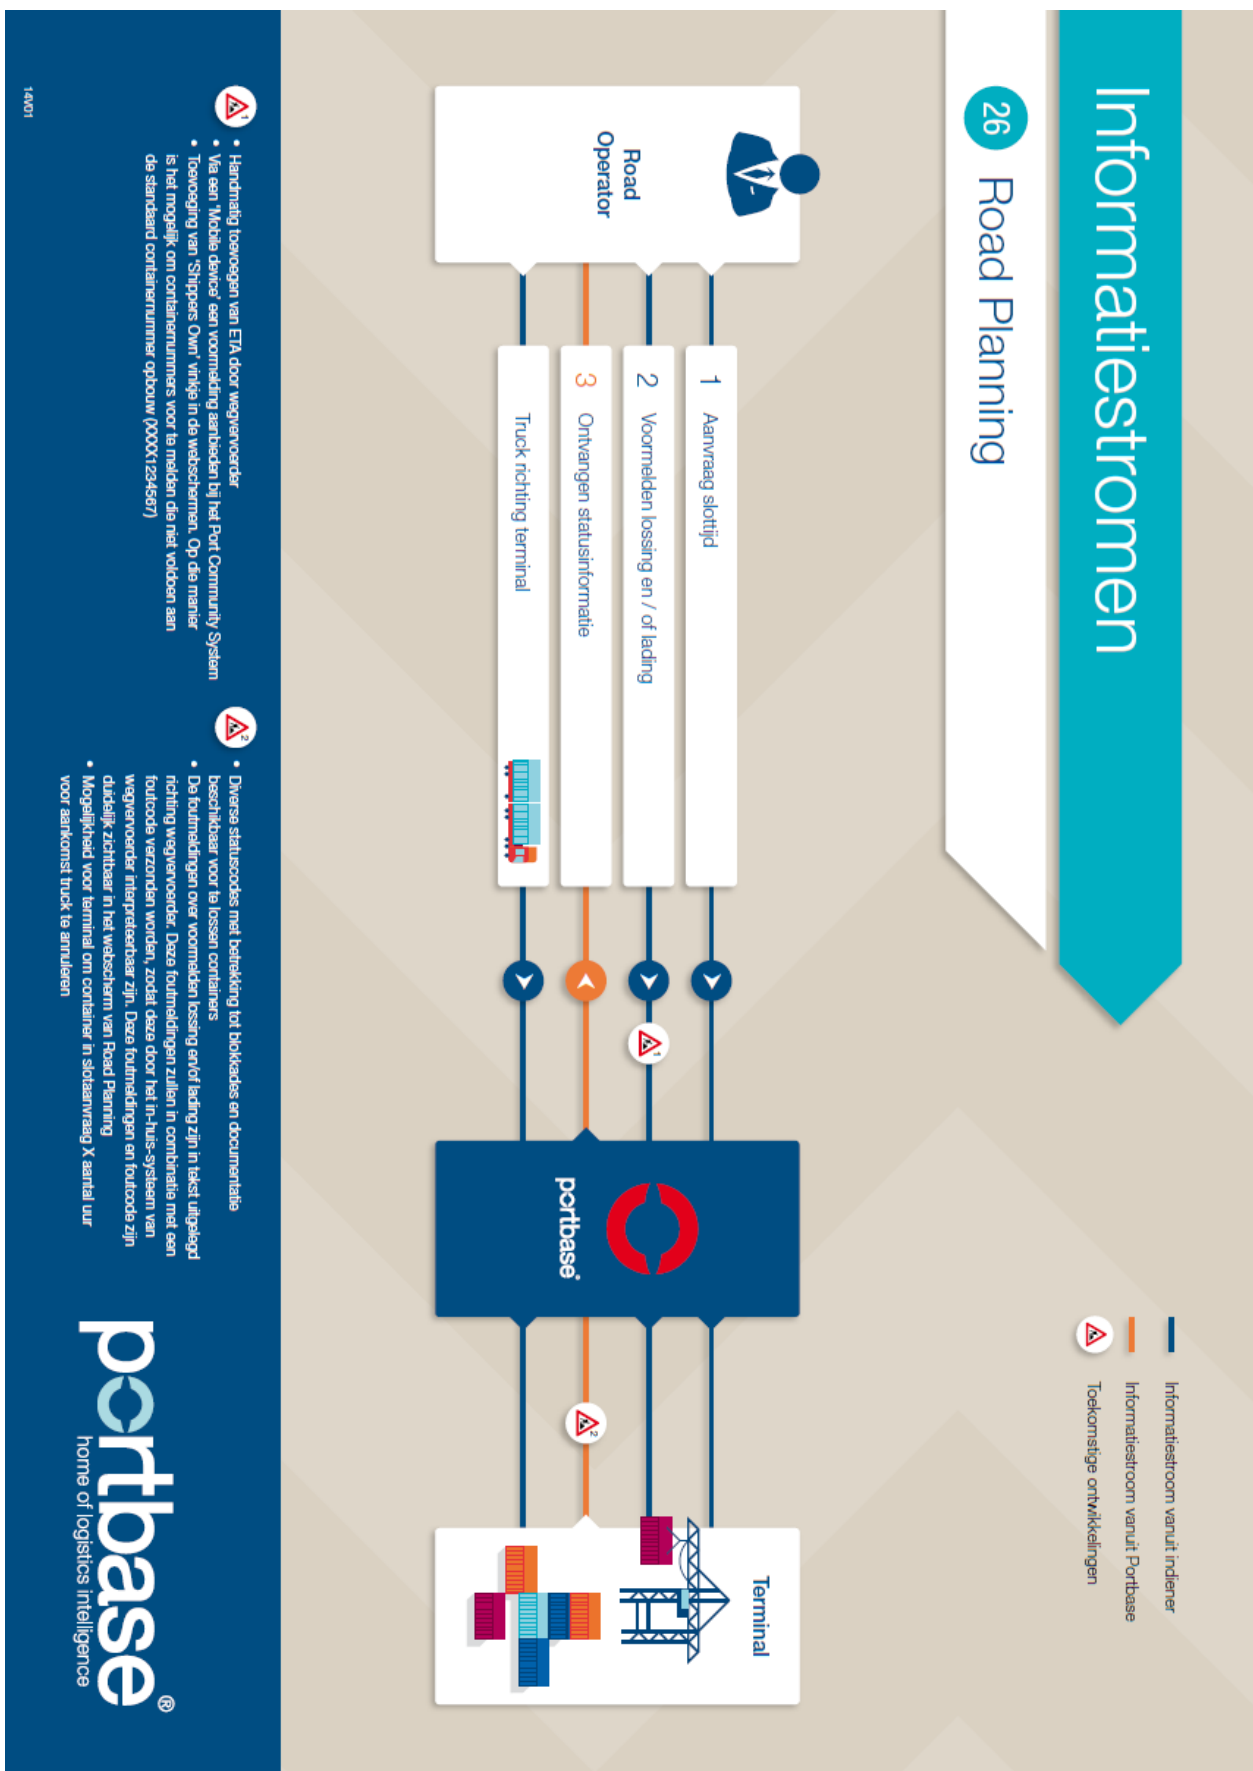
Informatiestromen

26 Road Planning

Informatiestroom vanuit indiener
Informatiestroom vanuit Portbase
Toekomstige ontwikkelingen

Road Operator

1 Aanvraag slottijd
2 Voormelden lossing en / of lading
3 Ontvangen statusinformatie
Truck richting terminal

portbase

Terminal

1
• Handmatig toevoegen van ETA door wegvervoerder
• Via een 'Mobile device' een voormelding aanbieden bij het Port Community System
• Toevoeging van 'Shippers Own' vinkje in de webschermen. Op die manier is het mogelijk om containernummers voor te melden die niet voldoen aan de standaard containernummer opbouw (XXXX1234567)

2
• Diverse statuscodes met betrekking tot blokkades en documentatie beschikbaar voor te lossen containers
• De foutmeldingen over voormelden lossing en/of lading zijn in tekst uitgelegd richting wegvervoerder. Deze foutmeldingen zullen in combinatie met een foutcode verzonden worden, zodat deze door het in-huis-systeem van wegvervoerder interpreteerbaar zijn. Deze foutmeldingen en foutcode zijn duidelijk zichtbaar in het webscherm van Road Planning
• Mogelijkheid voor terminal om container in slotaanvraag X aantal uur voor aankomst truck te annuleren

portbase®
home of logistics intelligence

14/01